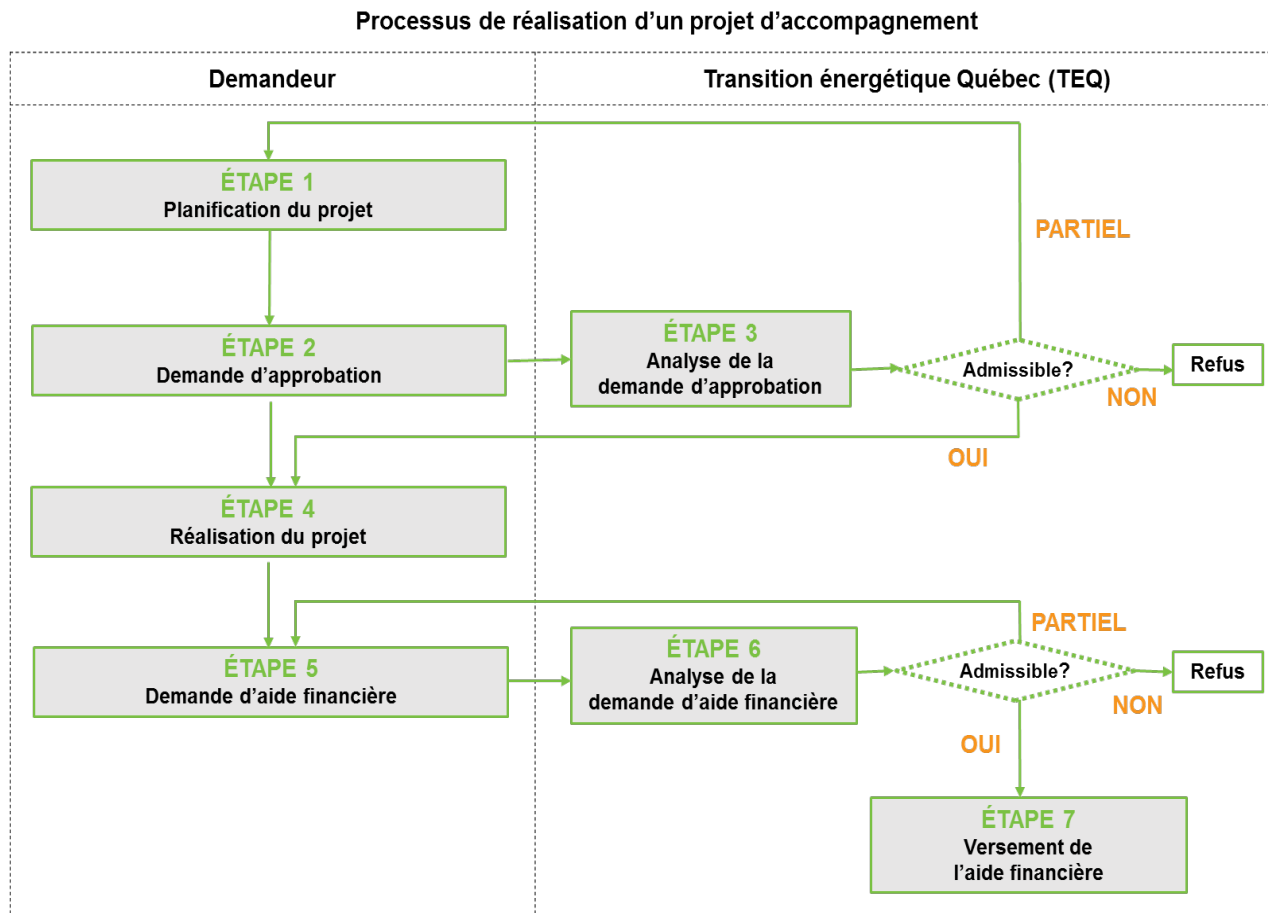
Processus de réalisation d’un projet d’accompagnement

Demandeur

Transition énergétique Québec (TEQ)

ÉTAPE 1
Planification du projet

PARTIEL

ÉTAPE 2
Demande d’approbation

ÉTAPE 3
Analyse de la demande d’approbation

Admissible?

Refus

NON

OUI

ÉTAPE 4
Réalisation du projet

PARTIEL

ÉTAPE 5
Demande d’aide financière

ÉTAPE 6
Analyse de la demande d’aide financière

Admissible?

Refus

NON

OUI

ÉTAPE 7
Versement de l’aide financière